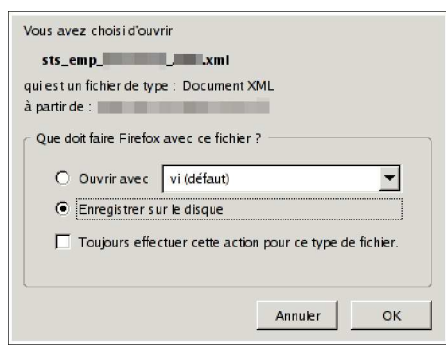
Vous avez choisi d'ouvrir

sts_emp_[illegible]_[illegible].xml

qui est un fichier de type : Document XML
à partir de : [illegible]

Que doit faire Firefox avec ce fichier ?

Ouvrir avec vi (défaut)

Enregistrer sur le disque

Toujours effectuer cette action pour ce type de fichier.

Annuler OK